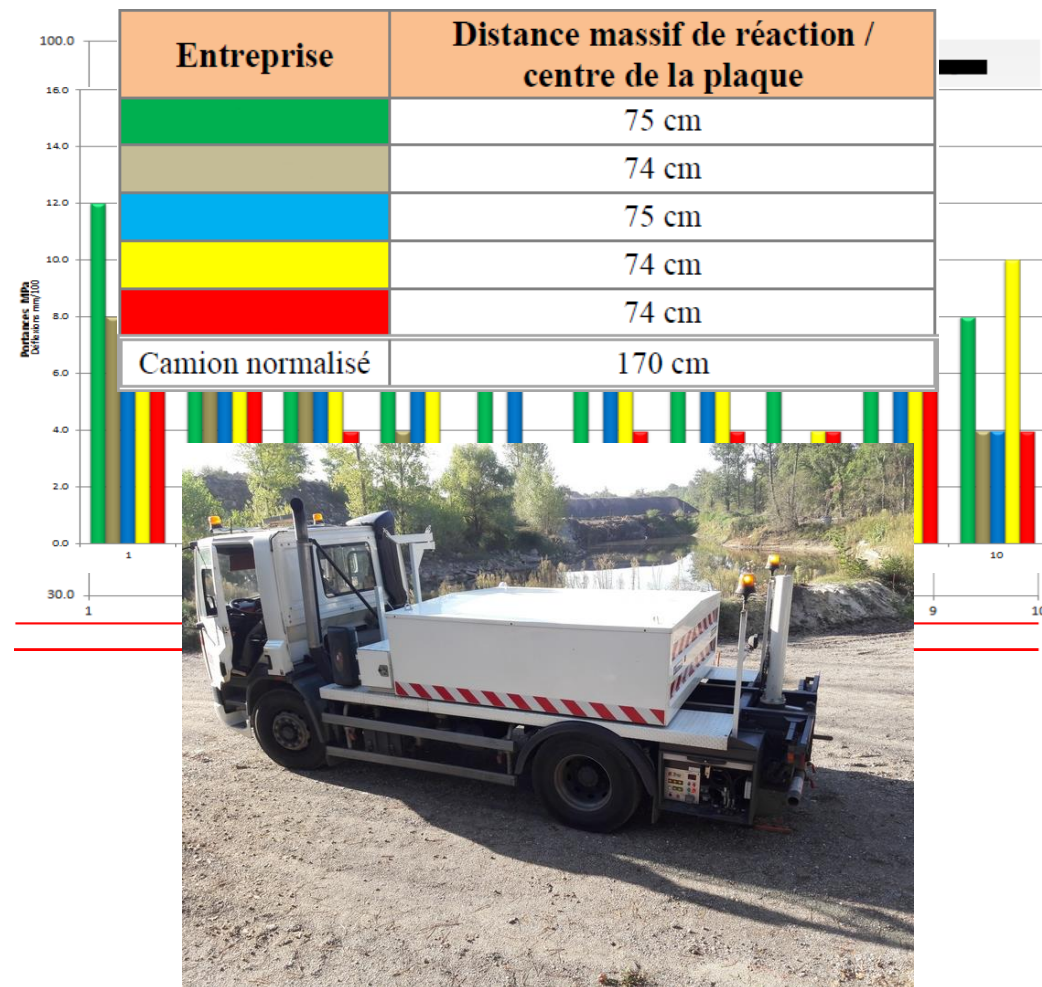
100.0

16.0

14.0

12.0

10.0

8.0

6.0

4.0

2.0

0.0

Portances MPa
Déflexions mm/100

| Entreprise | Distance massif de réaction / centre de la plaque |
|---|---|
|  | 75 cm |
|  | 74 cm |
|  | 75 cm |
|  | 74 cm |
|  | 74 cm |
| Camion normalisé | 170 cm |

1

10

30.0

1

9

10